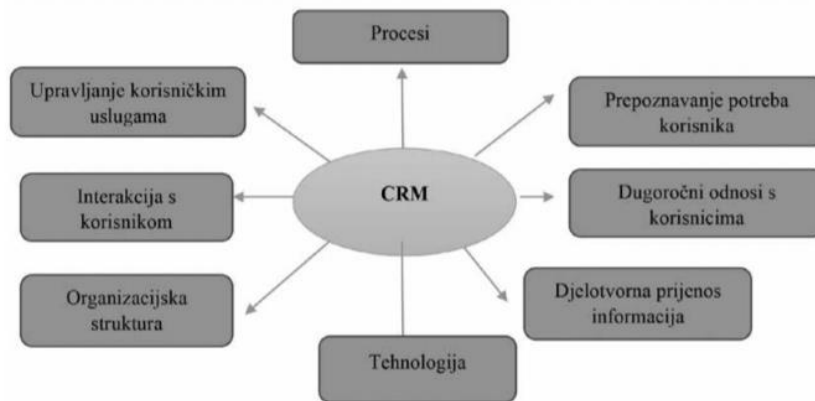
Procesi

Upravljanje korisničkim uslugama

Prepoznavanje potreba korisnika

CRM

Interakcija s korisnikom

Dugoročni odnosi s korisnicima

Organizacijska struktura

Djelotvorna prijenos informacija

Tehnologija